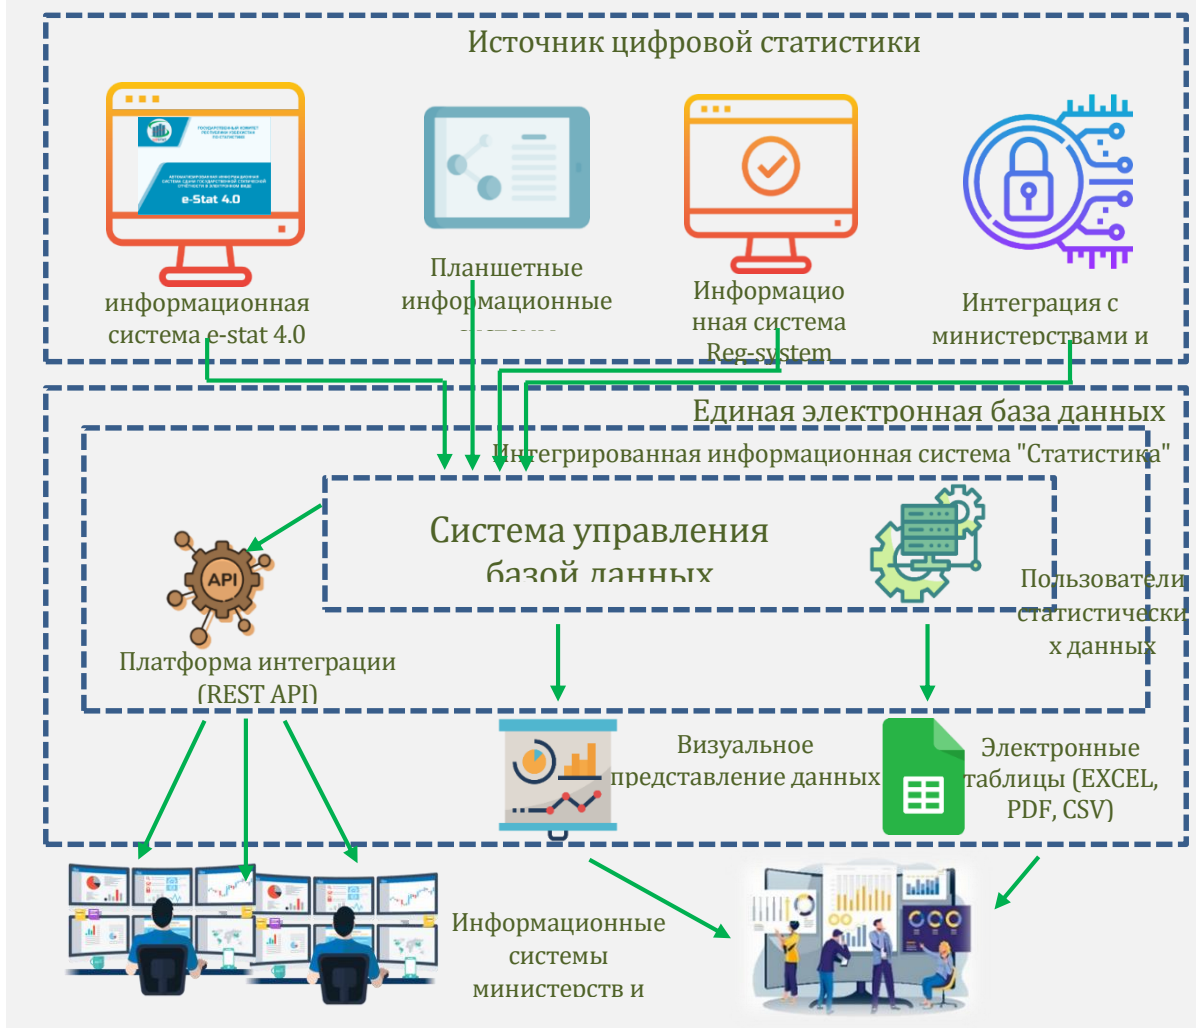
Источник цифровой статистики

e-Stat 4.0

информационная система e-stat 4.0

Планшетные информационные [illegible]

Информационная система Reg-system

Интеграция с министерствами и

Единая электронная база данных

Интегрированная информационная система "Статистика"

Система управления базой данных

API

Платформа интеграции (REST API)

Пользователи статистических данных

Визуальное представление данных

Электронные таблицы (EXCEL, PDF, CSV)

Информационные системы министерств и